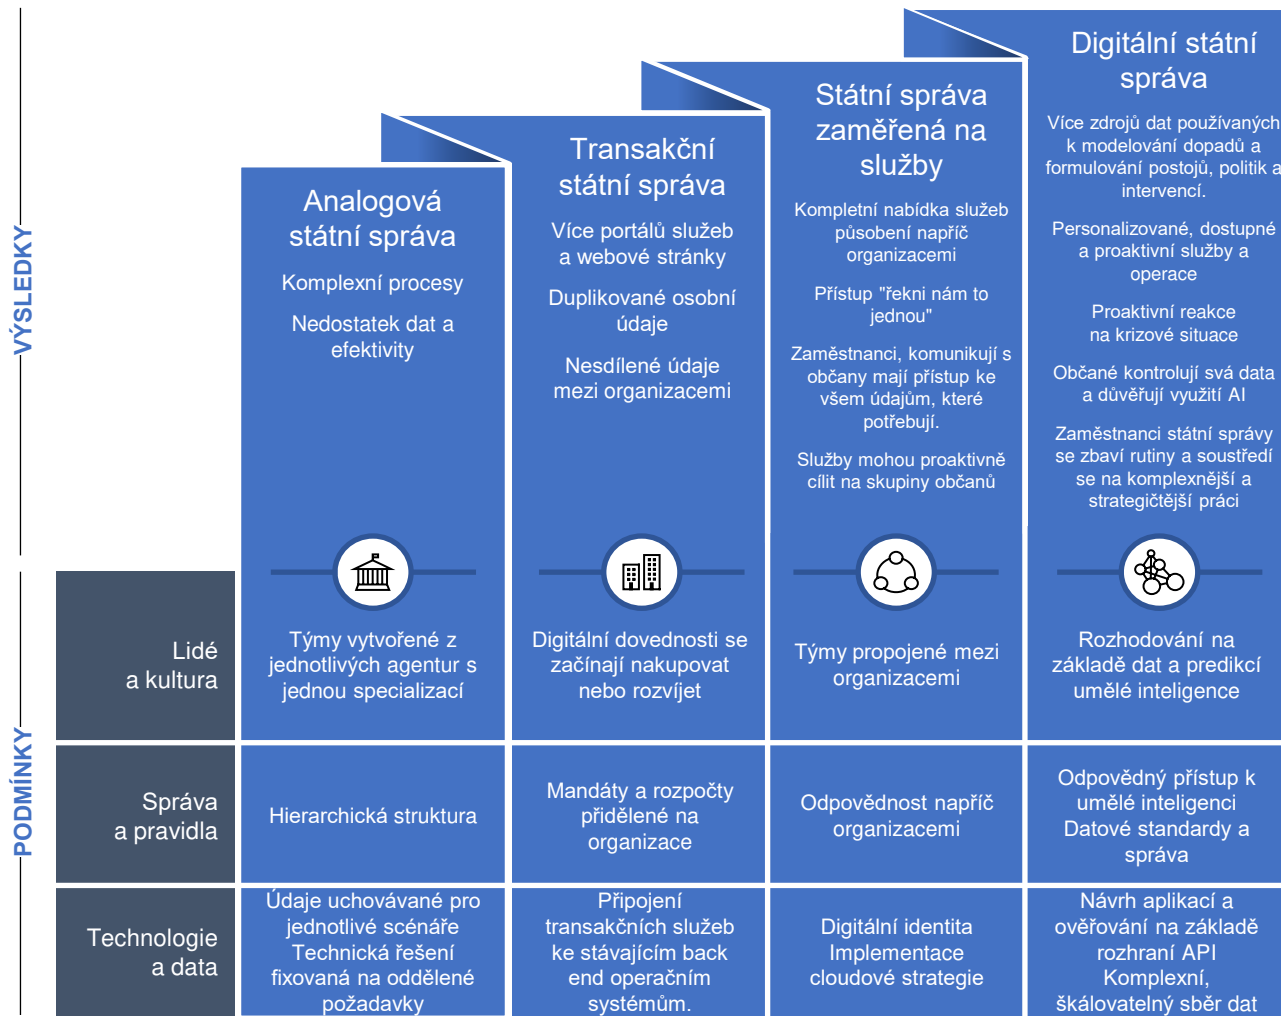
VÝSLEDKY

PODMÍNKY

Analogová státní správa

Komplexní procesy

Nedostatek dat a efektivity

Transakční státní správa

Více portálů služeb a webové stránky

Duplikované osobní údaje

Nesdílené údaje mezi organizacemi

Státní správa zaměřená na služby

Kompletní nabídka služeb působení napříč organizacemi

Přístup "řekni nám to jednou"

Zaměstnanci, komunikují s občany mají přístup ke všem údajům, které potřebují.

Služby mohou proaktivně cílit na skupiny občanů

Digitální státní správa

Více zdrojů dat používaných k modelování dopadů a formulování postojů, politik a intervencí.

Personalizované, dostupné a proaktivní služby a operace

Proaktivní reakce na krizové situace

Občané kontrolují svá data a důvěřují využití AI

Zaměstnanci státní správy se zbaví rutiny a soustředí se na komplexnější a strategičtější práci

Lidé a kultura

Týmy vytvořené z jednotlivých agentur s jednou specializací

Digitální dovednosti se začínají nakupovat nebo rozvíjet

Týmy propojené mezi organizacemi

Rozhodování na základě dat a predikcí umělé inteligence

Správa a pravidla

Hierarchická struktura

Mandáty a rozpočty přidělené na organizace

Odpovědnost napříč organizacemi

Odpovědný přístup k umělé inteligenci Datové standardy a správa

Technologie a data

Údaje uchovávané pro jednotlivé scénáře Technická řešení fixovaná na oddělené požadavky

Připojení transakčních služeb ke stávajícím back end operačním systémům.

Digitální identita Implementace cloudové strategie

Návrh aplikací a ověřování na základě rozhraní API Komplexní, škálovatelný sběr dat